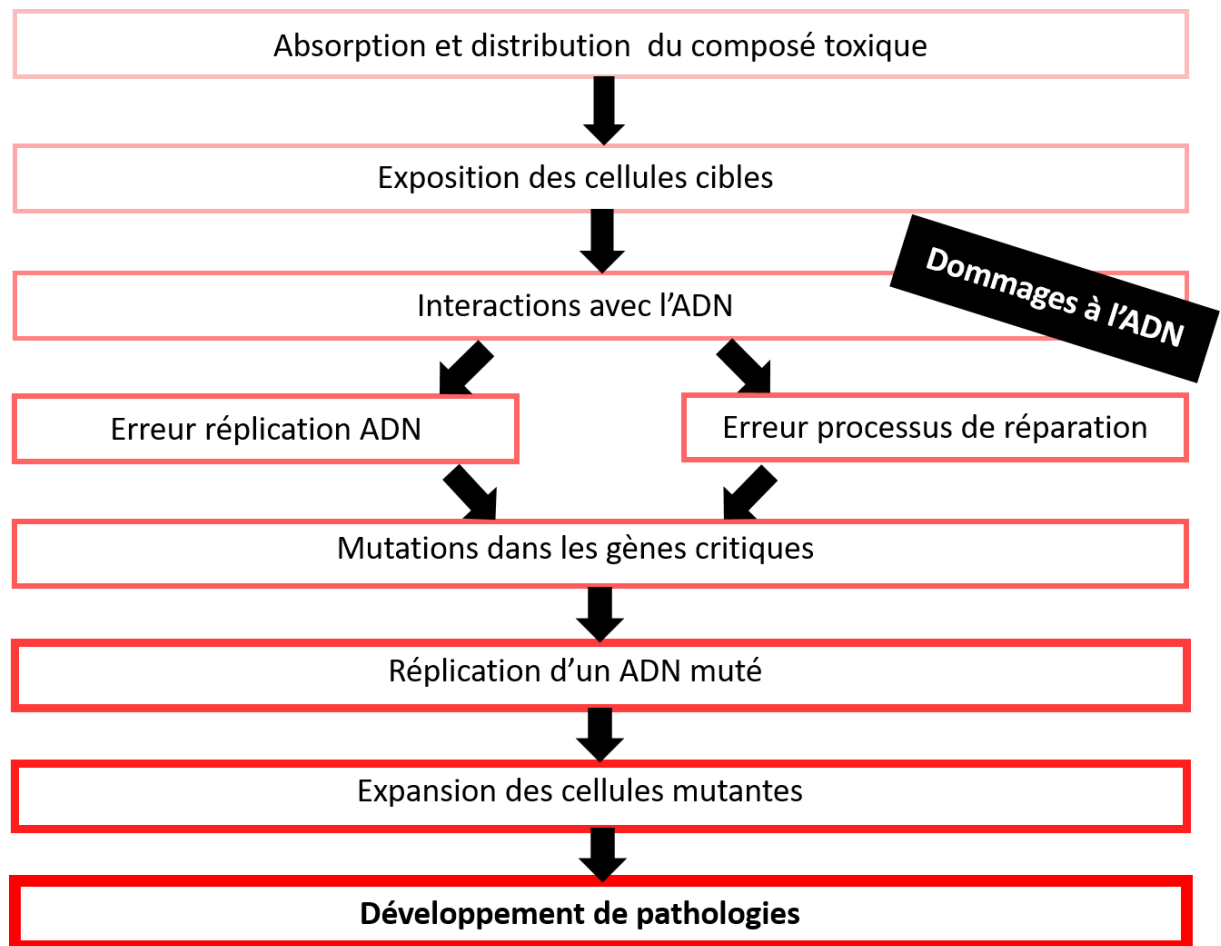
Absorption et distribution du composé toxique

Exposition des cellules cibles

Interactions avec l'ADN

Dommages à l'ADN

Erreur réplication ADN

Erreur processus de réparation

Mutations dans les gènes critiques

Réplication d'un ADN muté

Expansion des cellules mutantes

**Développement de pathologies**